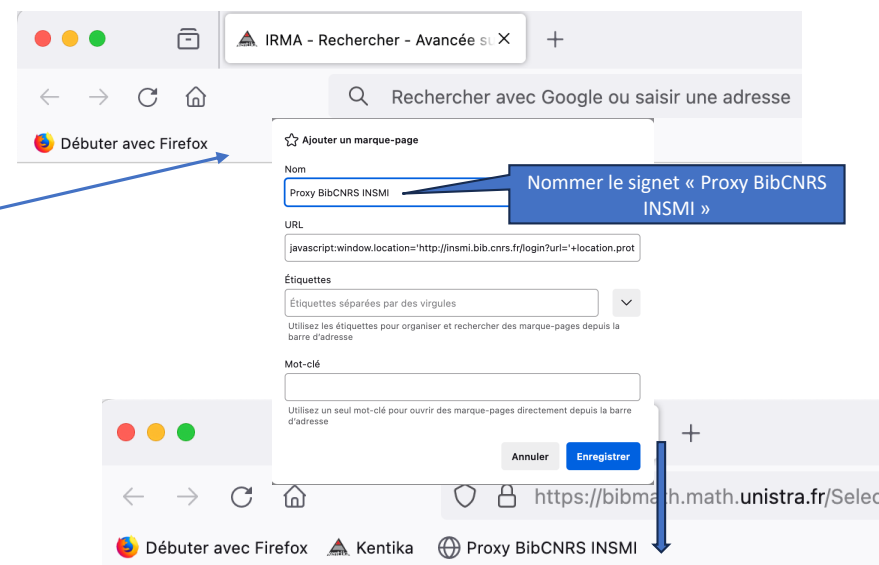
IRMA - Rechercher - Avancée s

Rechercher avec Google ou saisir une adresse

Débuter avec Firefox

Ajouter un marque-page

Nom

Proxy BibCNRS INSMI

Nommer le signet « Proxy BibCNRS INSMI »

URL

javascript:window.location='http://insmi.bib.cnrs.fr/login?url='+location.prot

Étiquettes

Étiquettes séparées par des virgules

Utilisez les étiquettes pour organiser et rechercher des marque-pages depuis la barre d'adresse

Mot-clé

Utilisez un seul mot-clé pour ouvrir des marque-pages directement depuis la barre d'adresse

Annuler Enregistrer

https://bibmath.math.unistra.fr/Selec

Débuter avec Firefox Kentika Proxy BibCNRS INSMI